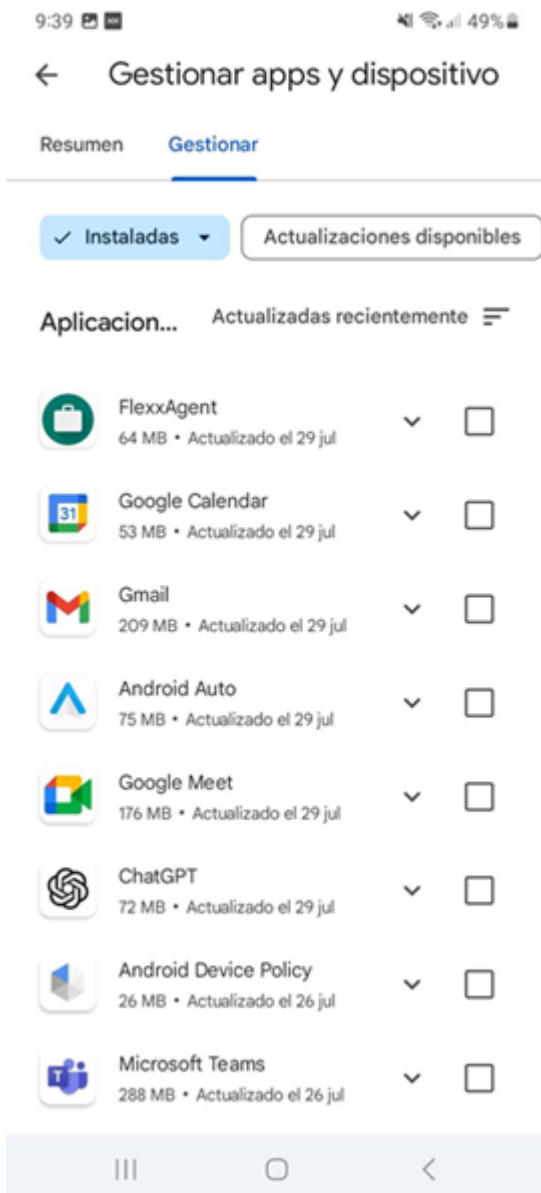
9:39 49%

Gestionar apps y dispositivo

Resumen Gestionar

Instaladas

Actualizaciones disponibles

Aplicacion... Actualizadas recientemente

FlexxAgent
64 MB • Actualizado el 29 jul

31

Google Calendar
53 MB • Actualizado el 29 jul

Gmail
209 MB • Actualizado el 29 jul

Android Auto
75 MB • Actualizado el 29 jul

Google Meet
176 MB • Actualizado el 29 jul

ChatGPT
72 MB • Actualizado el 29 jul

Android Device Policy
26 MB • Actualizado el 26 jul

Microsoft Teams
288 MB • Actualizado el 26 jul